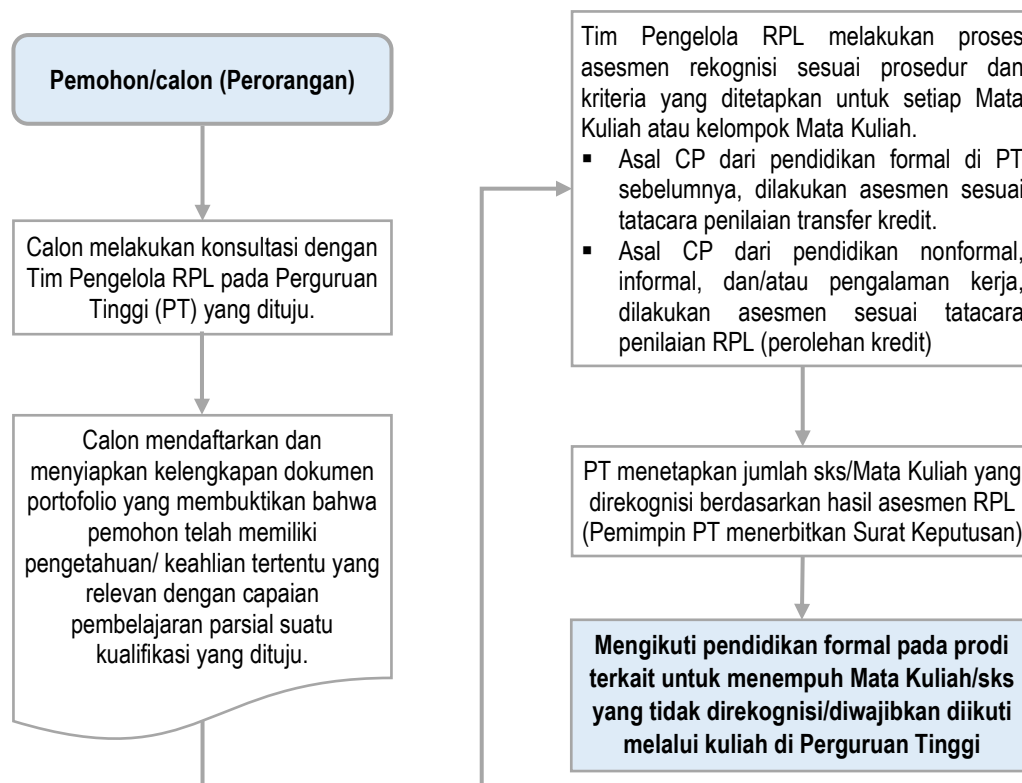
Pemohon/calon (Perorangan)

Calon melakukan konsultasi dengan Tim Pengelola RPL pada Perguruan Tinggi (PT) yang dituju.

Calon mendaftarkan dan menyiapkan kelengkapan dokumen portofolio yang membuktikan bahwa pemohon telah memiliki pengetahuan/ keahlian tertentu yang relevan dengan capaian pembelajaran parsial suatu kualifikasi yang dituju.

Tim Pengelola RPL melakukan proses asesmen rekognisi sesuai prosedur dan kriteria yang ditetapkan untuk setiap Mata Kuliah atau kelompok Mata Kuliah.
▪ Asal CP dari pendidikan formal di PT sebelumnya, dilakukan asesmen sesuai tatacara penilaian transfer kredit.
▪ Asal CP dari pendidikan nonformal, informal, dan/atau pengalaman kerja, dilakukan asesmen sesuai tatacara penilaian RPL (perolehan kredit)

PT menetapkan jumlah sks/Mata Kuliah yang direkognisi berdasarkan hasil asesmen RPL (Pemimpin PT menerbitkan Surat Keputusan)

Mengikuti pendidikan formal pada prodi terkait untuk menempuh Mata Kuliah/sks yang tidak direkognisi/diwajibkan diikuti melalui kuliah di Perguruan Tinggi